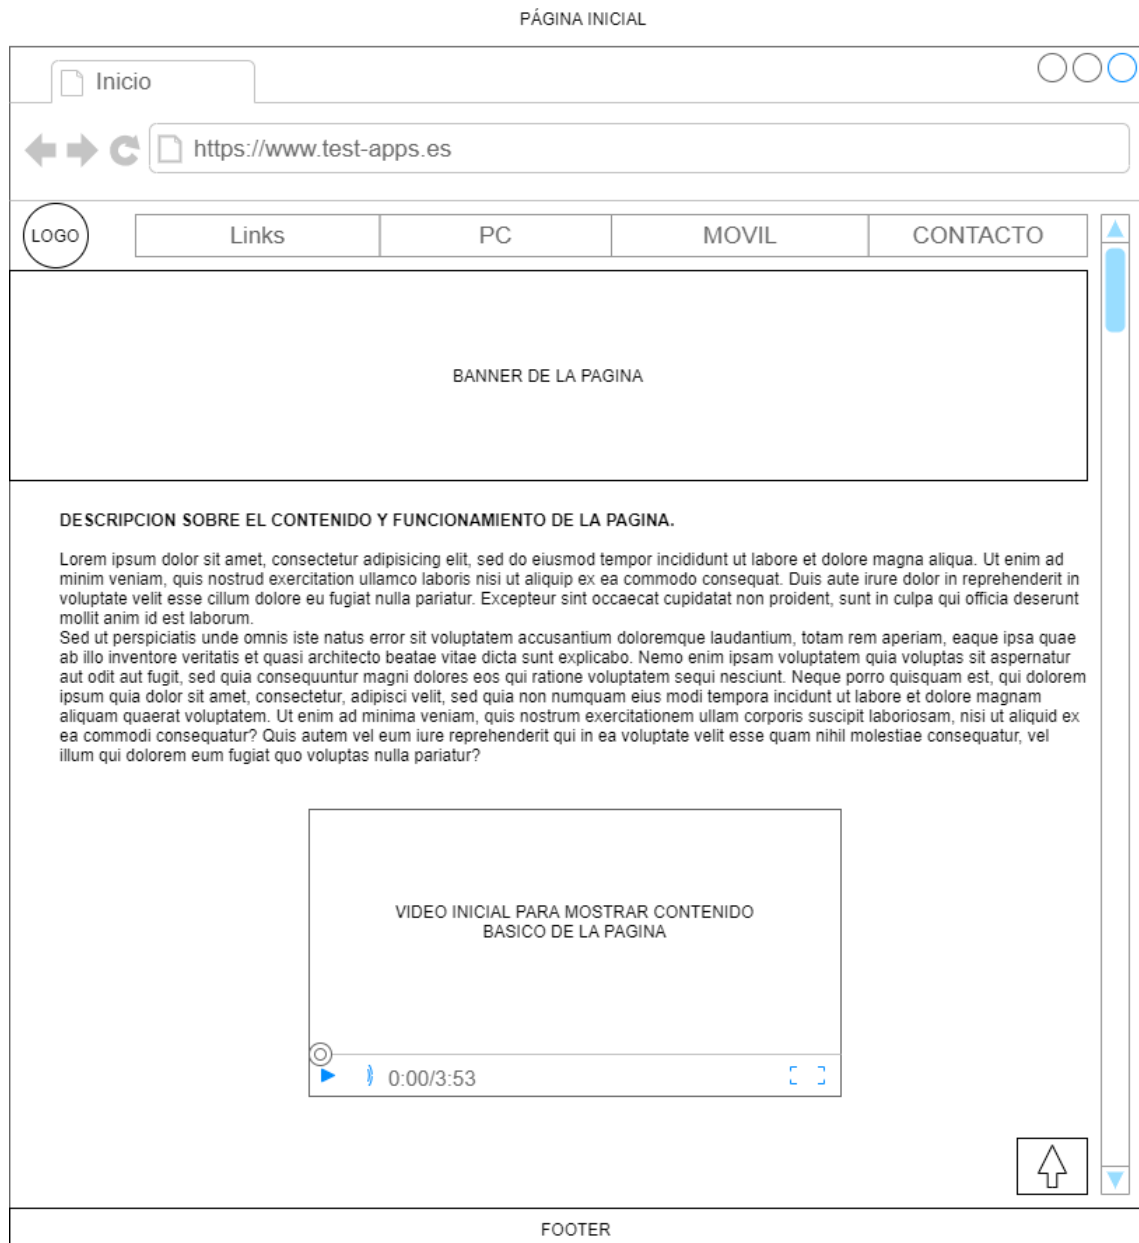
PÁGINA INICIAL

Inicio

https://www.test-apps.es

LOGO

| Links | PC | MOVIL | CONTACTO |
|---|---|---|---|

BANNER DE LA PAGINA

DESCRIPCION SOBRE EL CONTENIDO Y FUNCIONAMIENTO DE LA PAGINA.

Lorem ipsum dolor sit amet, consectetur adipisicing elit, sed do eiusmod tempor incididunt ut labore et dolore magna aliqua. Ut enim ad minim veniam, quis nostrud exercitation ullamco laboris nisi ut aliquip ex ea commodo consequat. Duis aute irure dolor in reprehenderit in voluptate velit esse cillum dolore eu fugiat nulla pariatur. Excepteur sint occaecat cupidatat non proident, sunt in culpa qui officia deserunt mollit anim id est laborum.
Sed ut perspiciatis unde omnis iste natus error sit voluptatem accusantium doloremque laudantium, totam rem aperiam, eaque ipsa quae ab illo inventore veritatis et quasi architecto beatae vitae dicta sunt explicabo. Nemo enim ipsam voluptatem quia voluptas sit aspernatur aut odit aut fugit, sed quia consequuntur magni dolores eos qui ratione voluptatem sequi nesciunt. Neque porro quisquam est, qui dolorem ipsum quia dolor sit amet, consectetur, adipisci velit, sed quia non numquam eius modi tempora incidunt ut labore et dolore magnam aliquam quaerat voluptatem. Ut enim ad minima veniam, quis nostrum exercitationem ullam corporis suscipit laboriosam, nisi ut aliquid ex ea commodi consequatur? Quis autem vel eum iure reprehenderit qui in ea voluptate velit esse quam nihil molestiae consequatur, vel illum qui dolorem eum fugiat quo voluptas nulla pariatur?

VIDEO INICIAL PARA MOSTRAR CONTENIDO BASICO DE LA PAGINA

0:00/3:53

FOOTER